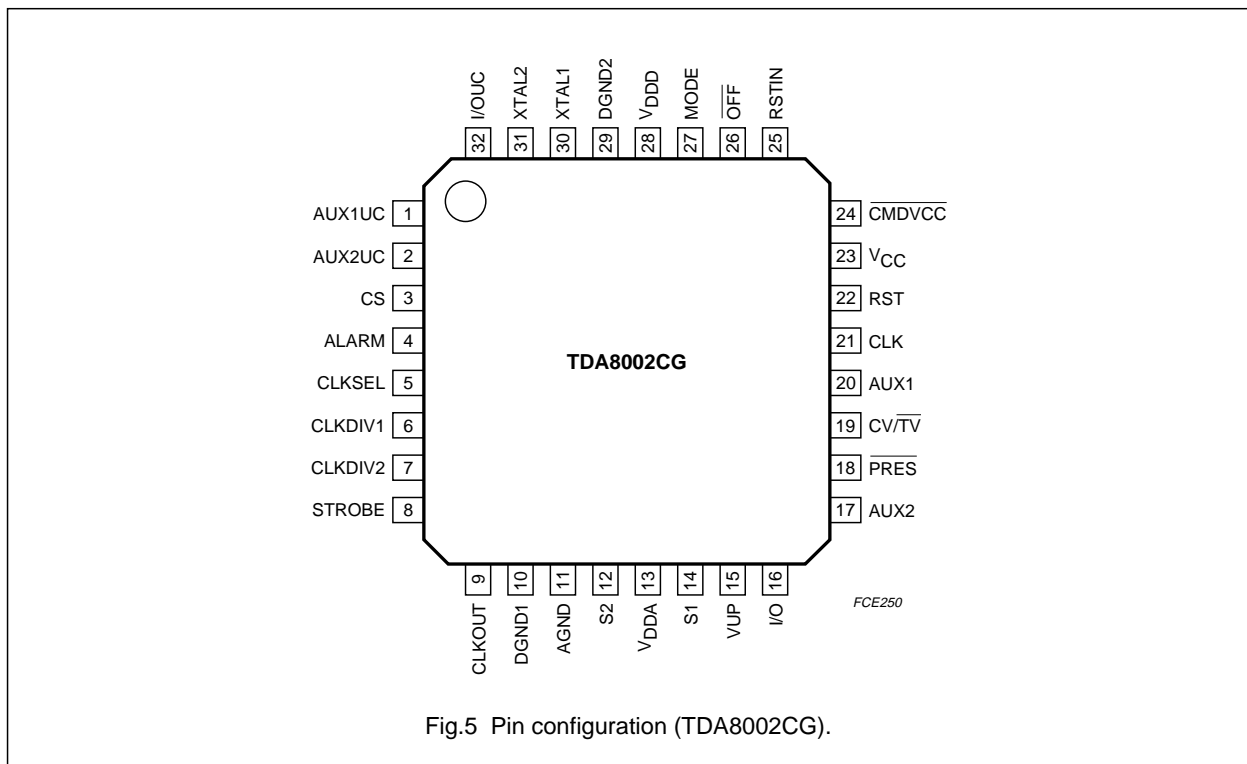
I/OUC 32
XTAL2 31
XTAL1 30
DGND2 29
$V_{DDD}$ 28
MODE 27
$\overline{OFF}$ 26
RSTIN 25

AUX1UC 1
AUX2UC 2
CS 3
ALARM 4
CLKSEL 5
CLKDIV1 6
CLKDIV2 7
STROBE 8

TDA8002CG

24 $\overline{CMDVCC}$
23 $V_{CC}$
22 RST
21 CLK
20 AUX1
19 CV/$\overline{TV}$
18 $\overline{PRES}$
17 AUX2

9 CLKOUT
10 DGND1
11 AGND
12 S2
13 $V_{DDA}$
14 S1
15 VUP
16 I/O

FCE250

Fig.5 Pin configuration (TDA8002CG).